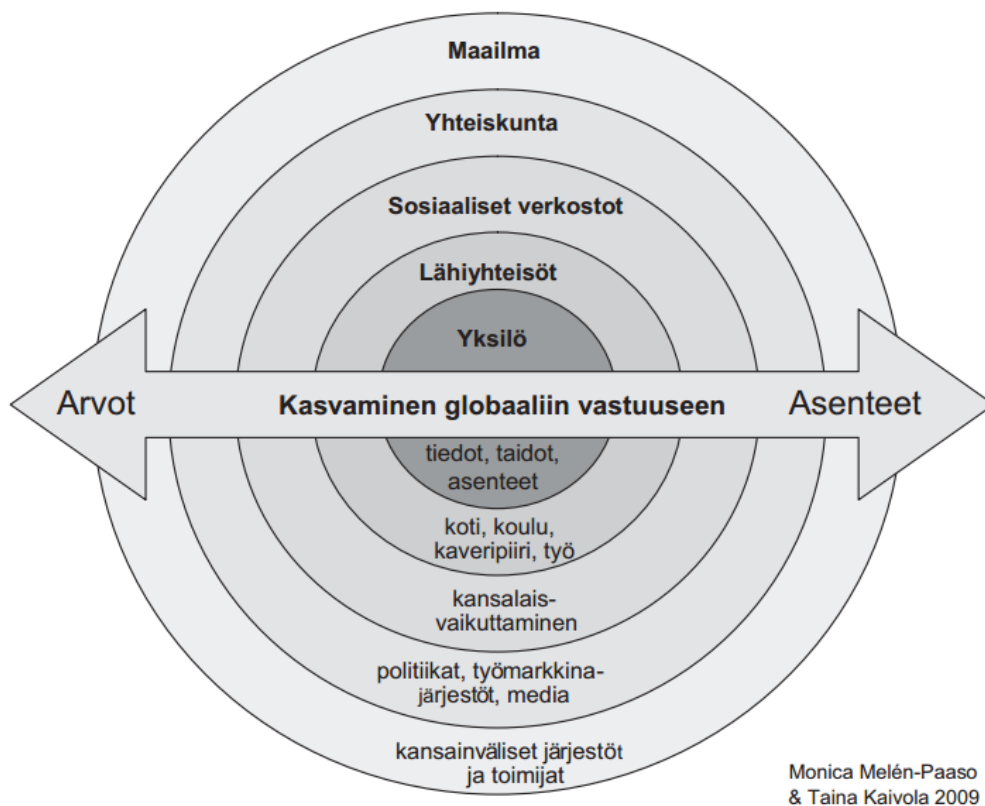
Maailma

Yhteiskunta

Sosiaaliset verkostot

Lähiyhteisöt

Yksilö

Arvot

Kasvaminen globaaliin vastuuseen

Asenteet

tiedot, taidot, asenteet

koti, koulu, kaveripiiri, työ

kansalaisvaikuttaminen

politiikat, työmarkkinajärjestöt, media

kansainväliset järjestöt ja toimijat

Monica Melén-Paaso & Taina Kaivola 2009